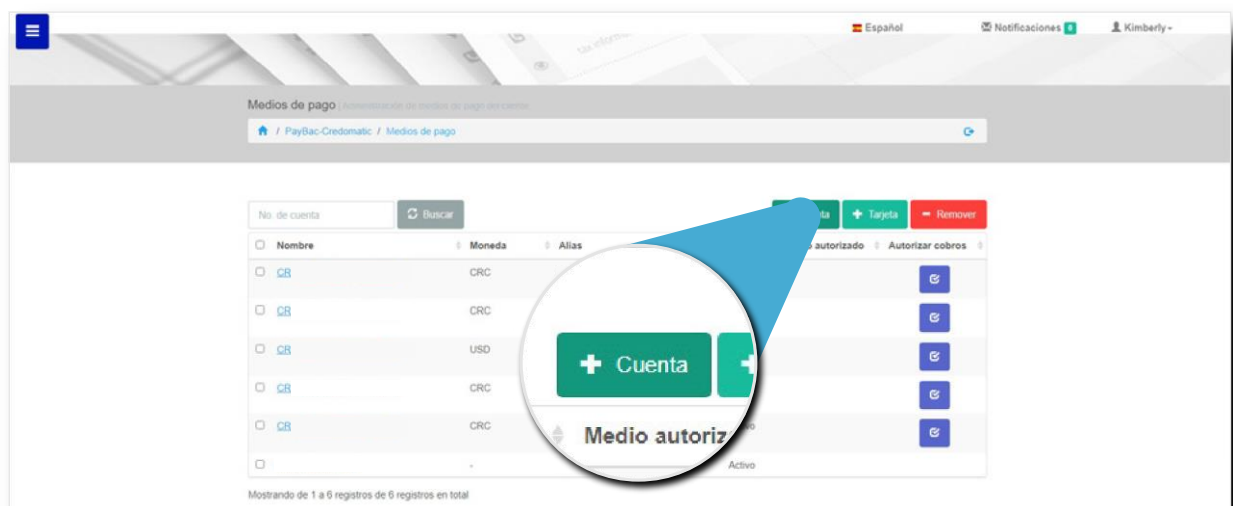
Español
Notificaciones 0
Kimberly

Medios de pago | Administración de medios de pago del cliente

/ PayBac-Credomatic / Medios de pago

No. de cuenta
Buscar
nta
+ Tarjeta
Remover

| | Nombre | Moneda | Alias | autorizado | Autorizar cobros |
|---|---|---|---|---|---|
| | CR | CRC | | | |
| | CR | CRC | | | |
| | CR | USD | | | |
| | CR | CRC | | | |
| | CR | CRC | | o | |
| | | - | | Activo | |

+ Cuenta
Medio autoriz

Mostrando de 1 a 6 registros de 6 registros en total